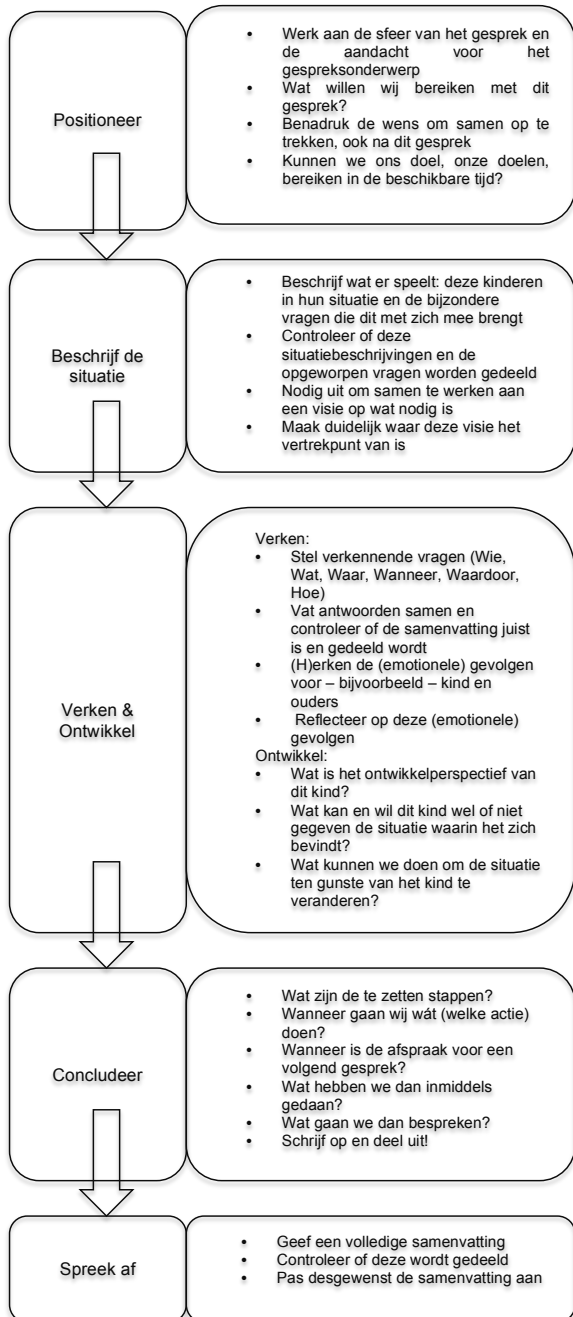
Positioneer

- Werk aan de sfeer van het gesprek en de aandacht voor het gespreksonderwerp
- Wat willen wij bereiken met dit gesprek?
- Benadruk de wens om samen op te trekken, ook na dit gesprek
- Kunnen we ons doel, onze doelen, bereiken in de beschikbare tijd?

Beschrijf de situatie

- Beschrijf wat er speelt: deze kinderen in hun situatie en de bijzondere vragen die dit met zich mee brengt
- Controleer of deze situatiebeschrijvingen en de opgeworpen vragen worden gedeeld
- Nodig uit om samen te werken aan een visie op wat nodig is
- Maak duidelijk waar deze visie het vertrekpunt van is

Verken & Ontwikkel

Verken:
- Stel verkennende vragen (Wie, Wat, Waar, Wanneer, Waardoor, Hoe)
- Vat antwoorden samen en controleer of de samenvatting juist is en gedeeld wordt
- (H)erken de (emotionele) gevolgen voor – bijvoorbeeld – kind en ouders
- Reflecteer op deze (emotionele) gevolgen

Ontwikkel:
- Wat is het ontwikkelperspectief van dit kind?
- Wat kan en wil dit kind wel of niet gegeven de situatie waarin het zich bevindt?
- Wat kunnen we doen om de situatie ten gunste van het kind te veranderen?

Concludeer

- Wat zijn de te zetten stappen?
- Wanneer gaan wij wát (welke actie) doen?
- Wanneer is de afspraak voor een volgend gesprek?
- Wat hebben we dan inmiddels gedaan?
- Wat gaan we dan bespreken?
- Schrijf op en deel uit!

Spreek af

- Geef een volledige samenvatting
- Controleer of deze wordt gedeeld
- Pas desgewenst de samenvatting aan